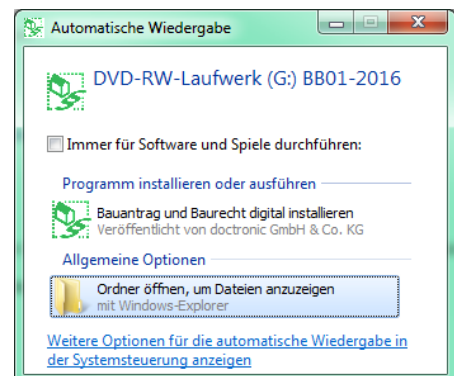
Automatische Wiedergabe

DVD-RW-Laufwerk (G:) BB01-2016

Immer für Software und Spiele durchführen:

Programm installieren oder ausführen

Bauantrag und Baurecht digital installieren
Veröffentlicht von doctronic GmbH & Co. KG

Allgemeine Optionen

Ordner öffnen, um Dateien anzuzeigen
mit Windows-Explorer

Weitere Optionen für die automatische Wiedergabe in der Systemsteuerung anzeigen